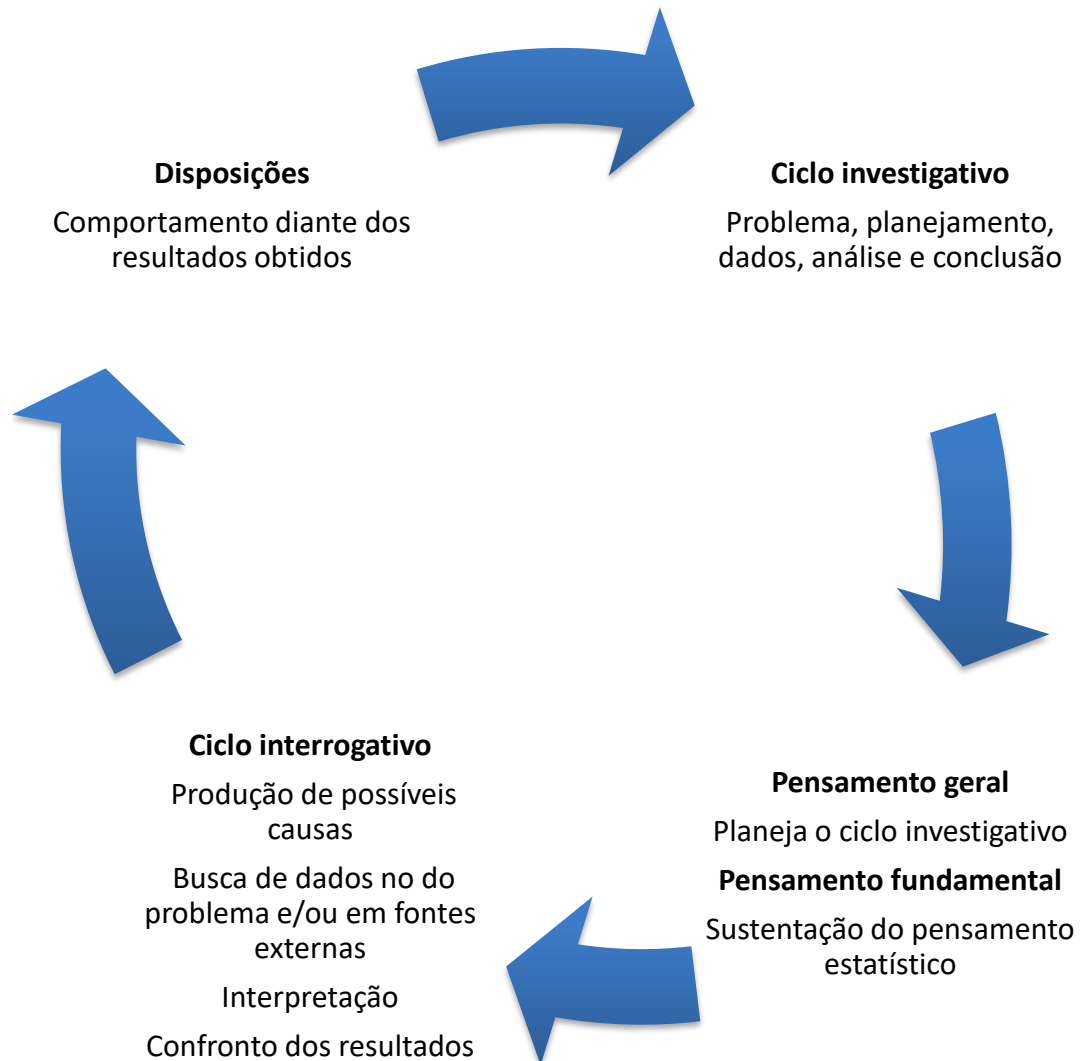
**Disposições**

Comportamento diante dos resultados obtidos

**Ciclo investigativo**

Problema, planejamento, dados, análise e conclusão

**Pensamento geral**

Planeja o ciclo investigativo

**Pensamento fundamental**

Sustentação do pensamento estatístico

**Ciclo interrogativo**

Produção de possíveis causas

Busca de dados no do problema e/ou em fontes externas

Interpretação

Confronto dos resultados